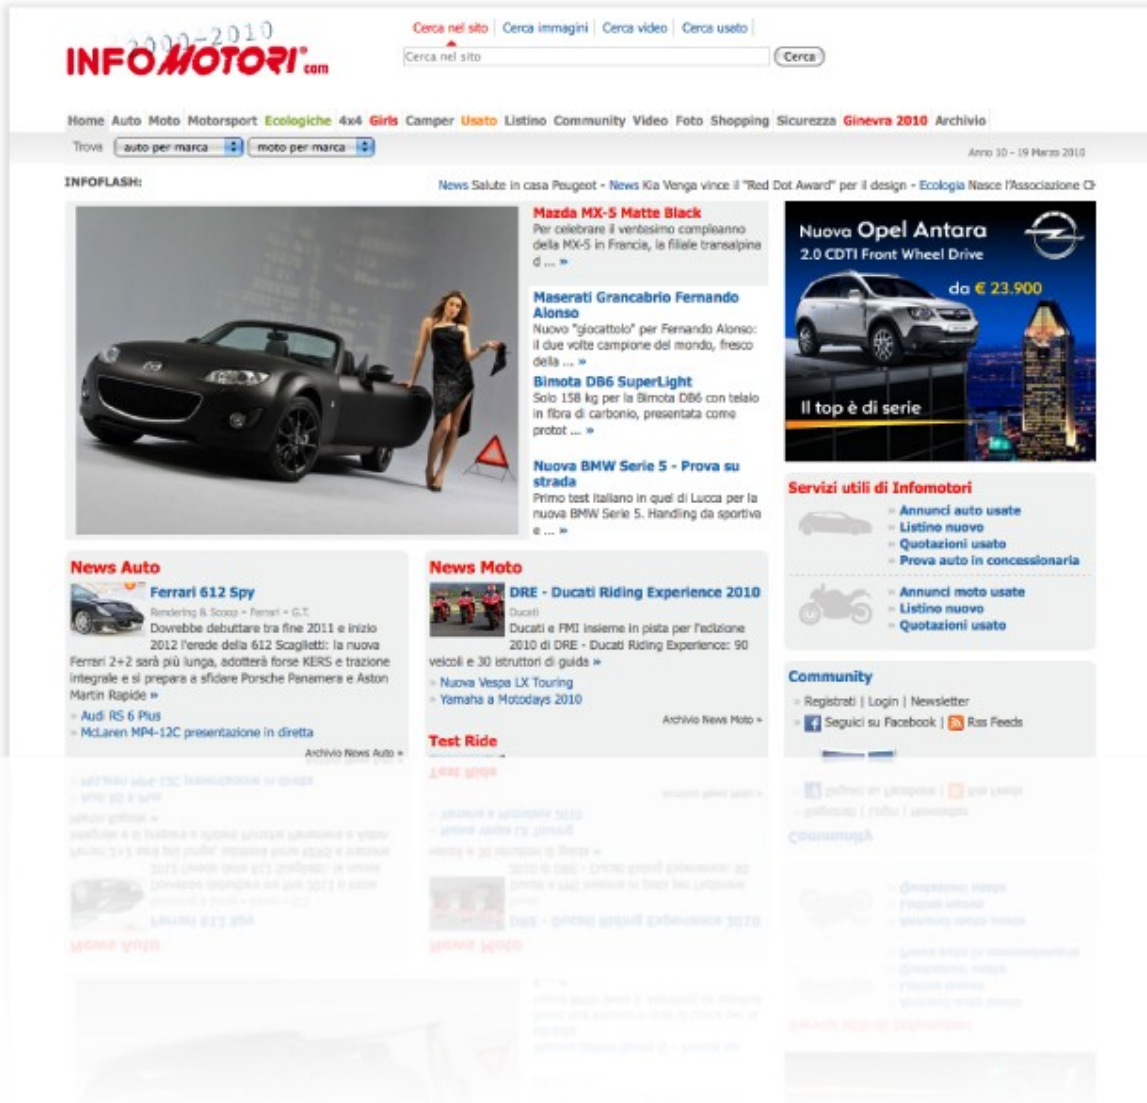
2000-2010
INFOMOTORI.com

Cerca nel sito | Cerca immagini | Cerca video | Cerca usato

Cerca nel sito
Cerca

Home Auto Moto Motorsport Ecologiche 4x4 Girls Camper Usato Listino Community Video Foto Shopping Sicurezza Ginevra 2010 Archivio

Trova auto per marca moto per marca

Anno 10 - 19 Marzo 2010

INFOFLASH:

News Salute in casa Peugeot - News Kia Venga vince il "Red Dot Award" per il design - Ecologia Nasce l'Associazione C

Mazda MX-5 Matte Black
Per celebrare il ventesimo compleanno della MX-5 in Francia, la filiale transalpina d ... »

Maserati Grancabrio Fernando Alonso
Nuovo "giocattolo" per Fernando Alonso: il due volte campione del mondo, fresco della ... »

Bimota DB6 SuperLight
Solo 158 kg per la Bimota DB6 con telaio in fibra di carbonio, presentata come protot ... »

Nuova BMW Serie 5 - Prova su strada
Primo test italiano in quel di Lucca per la nuova BMW Serie 5. Handling da sportiva e ... »

Nuova Opel Antara
2.0 CDTI Front Wheel Drive
da € 23.900
Il top è di serie

Servizi utili di Infomotori
» Annunci auto usate
» Listino nuovo
» Quotazioni usato
» Prova auto in concessionaria
» Annunci moto usate
» Listino nuovo
» Quotazioni usato

News Auto
Ferrari 612 Spy
Rendering & Scoop » Ferrari » G.T.
Dovrebbe debuttare tra fine 2011 e inizio 2012 l'erede della 612 Scaglietti: la nuova Ferrari 2+2 sarà più lunga, adotterà forse KERS e trazione integrale e si prepara a sfidare Porsche Panamera e Aston Martin Rapide »
» Audi RS 6 Plus
» McLaren MP4-12C presentazione in diretta
Archivio News Auto »

News Moto
DRE - Ducati Riding Experience 2010
Ducati
Ducati e FMI insieme in pista per l'edizione 2010 di DRE - Ducati Riding Experience: 90 veicoli e 30 istruttori di guida »
» Nuova Vespa LX Touring
» Yamaha a Motodays 2010
Archivio News Moto »

Test Ride

Community
» Registrati | Login | Newsletter
» Seguici su Facebook | Rss Feeds